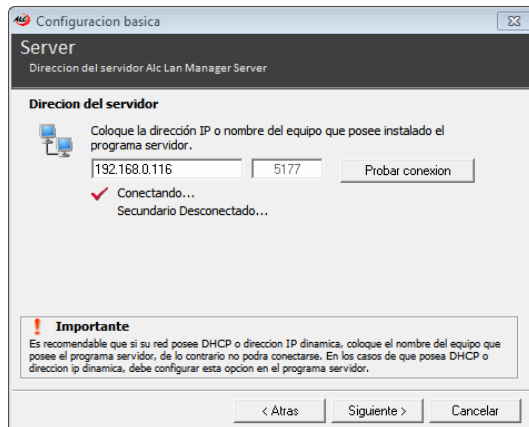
Configuracion basica

Server

Direccion del servidor Alc Lan Manager Server

Direcion del servidor

Coloque la dirección IP o nombre del equipo que posee instalado el programa servidor.

192.168.0.116

5177

Probar conexion

Conectando...

Secundario Desconectado...

Importante

Es recomendable que si su red posee DHCP o direccion IP dinamica, coloque el nombre del equipo que posee el programa servidor, de lo contrario no podra conectarse. En los casos de que posea DHCP o direccion ip dinamica, debe configurar esta opcion en el programa servidor.

< Atras

Siguiente >

Cancelar